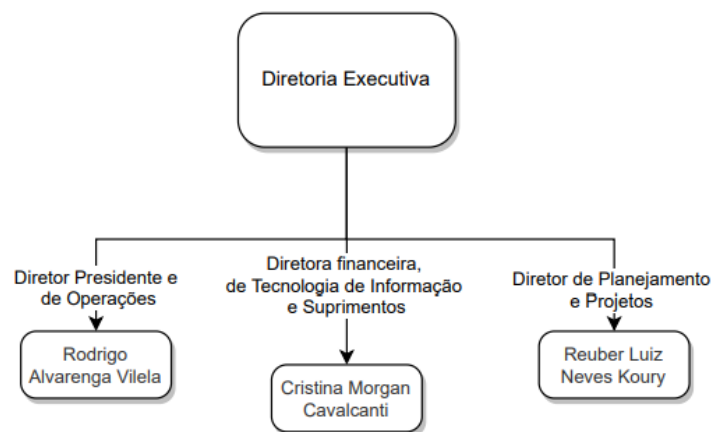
Diretoria Executiva

Diretor Presidente e de Operações

Rodrigo Alvarenga Vilela

Diretora financeira, de Tecnologia de Informação e Suprimentos

Cristina Morgan Cavalcanti

Diretor de Planejamento e Projetos

Reuber Luiz Neves Koury